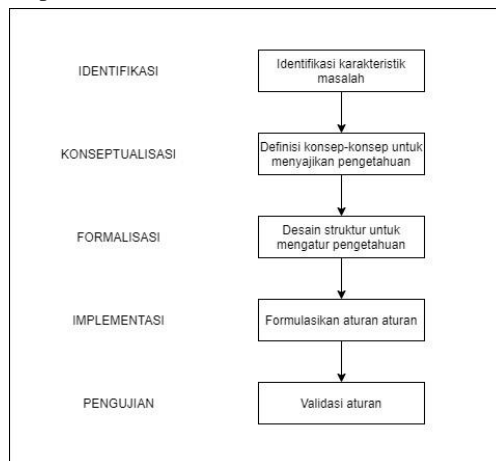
IDENTIFIKASI

Identifikasi karakteristik masalah

KONSEPTUALISASI

Definisi konsep-konsep untuk menyajikan pengetahuan

FORMALISASI

Desain struktur untuk mengatur pengetahuan

IMPLEMENTASI

Formulasikan aturan aturan

PENGUJIAN

Validasi aturan